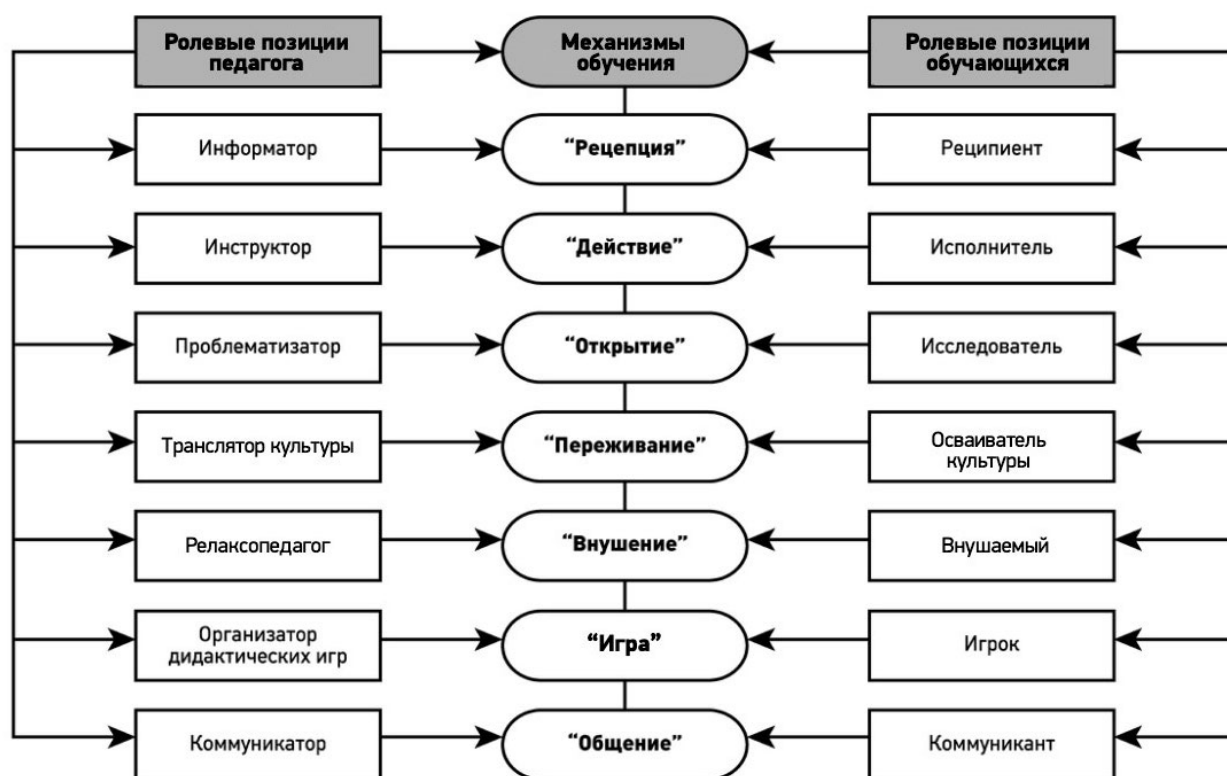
Ролевые позиции педагога

Механизмы обучения

Ролевые позиции обучающихся

Информатор

"Рецепция"

Реципиент

Инструктор

"Действие"

Исполнитель

Проблематизатор

"Открытие"

Исследователь

Транслятор культуры

"Переживание"

Осваиватель культуры

Релаксопедагог

"Внушение"

Внушаемый

Организатор дидактических игр

"Игра"

Игрок

Коммуникатор

"Общение"

Коммуникант